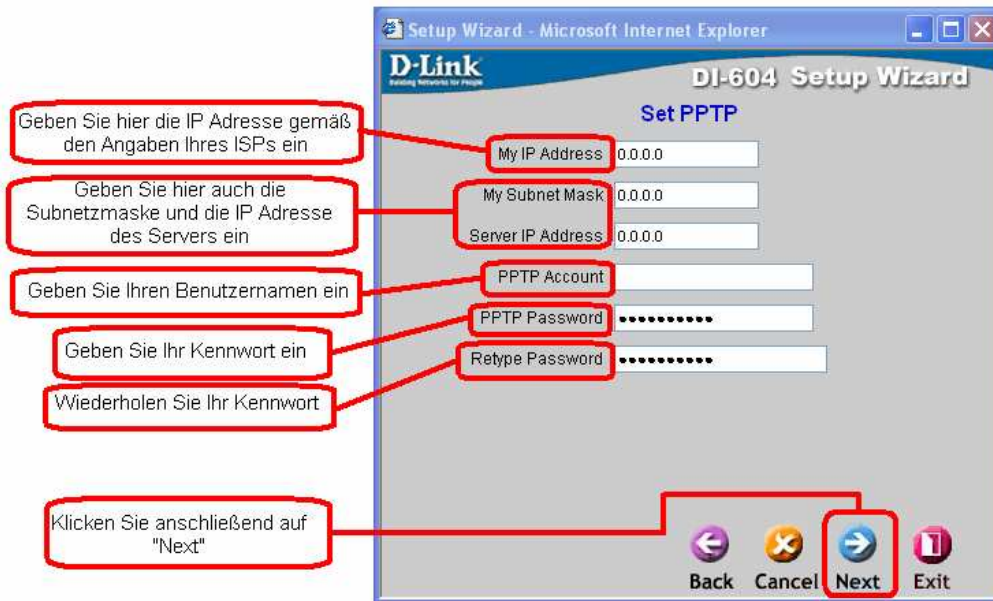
Setup Wizard - Microsoft Internet Explorer

D-Link
Building Networks for People

DI-604 Setup Wizard

Set PPTP

Geben Sie hier die IP Adresse gemäß den Angaben Ihres ISPs ein

My IP Address 0.0.0.0

Geben Sie hier auch die Subnetzmaske und die IP Adresse des Servers ein

My Subnet Mask 0.0.0.0

Server IP Address 0.0.0.0

Geben Sie Ihren Benutzernamen ein

PPTP Account

Geben Sie Ihr Kennwort ein

PPTP Password ••••••••••

Wiederholen Sie Ihr Kennwort

Retype Password ••••••••••

Klicken Sie anschließend auf "Next"

Back Cancel Next Exit